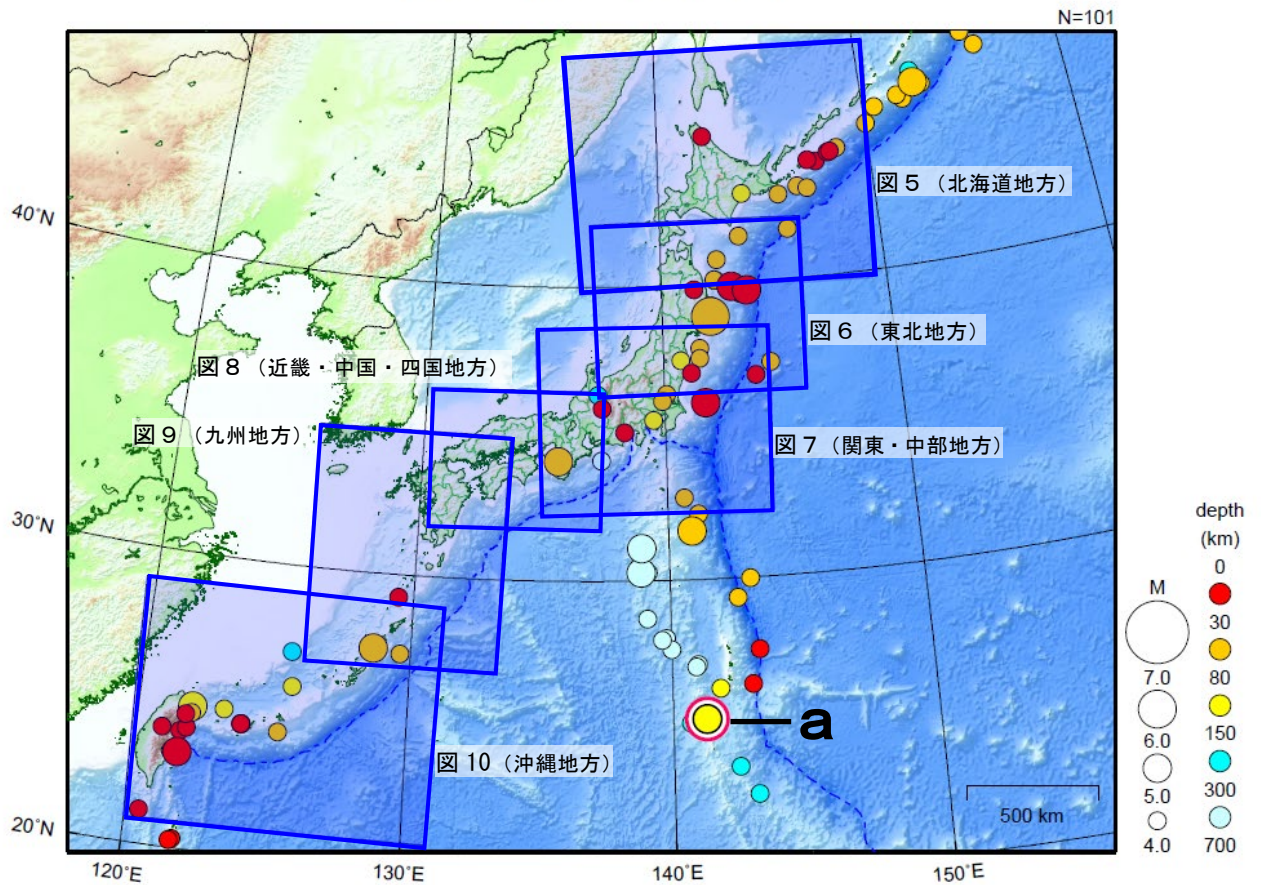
N=101

図５（北海道地方）

図６（東北地方）

図８（近畿・中国・四国地方）

図９（九州地方）

図７（関東・中部地方）

図10（沖縄地方）

a

40°N

30°N

20°N

120°E

130°E

140°E

150°E

500 km

M

7.0

6.0

5.0

4.0

depth (km)

0

30

80

150

300

700